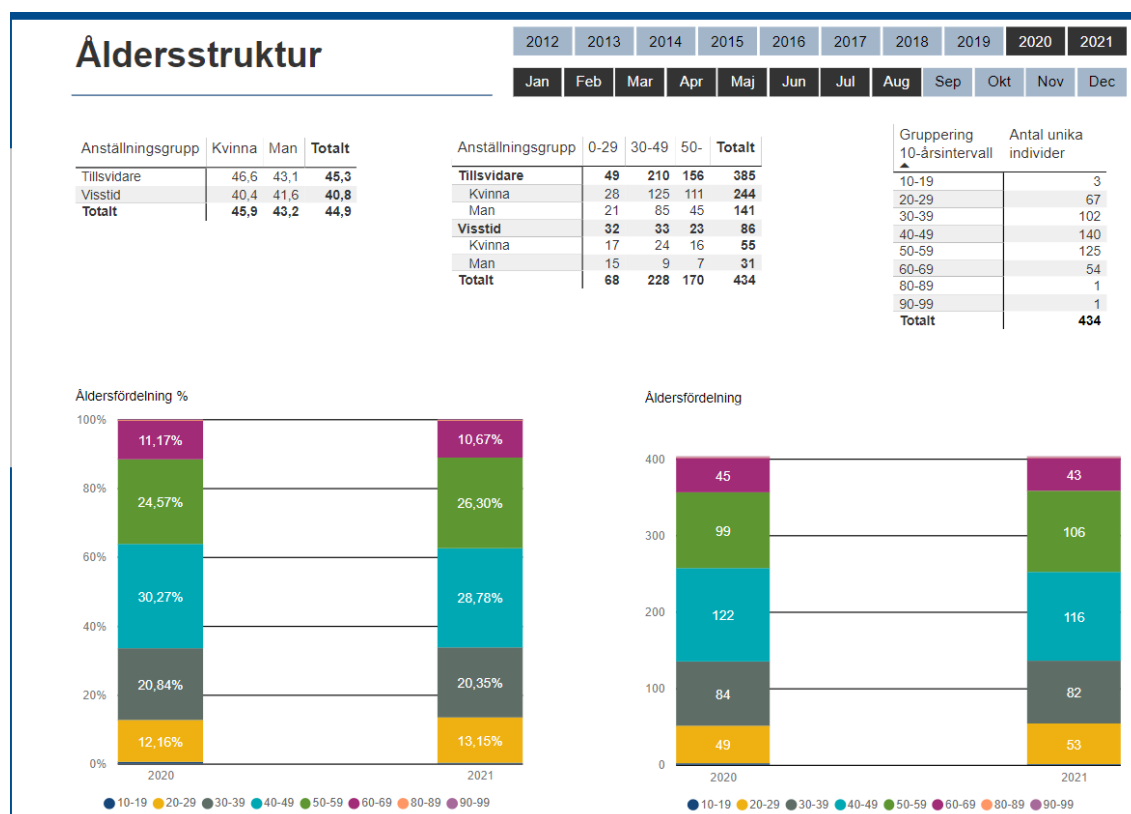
Åldersstruktur

2012 2013 2014 2015 2016 2017 2018 2019 2020 2021

Jan Feb Mar Apr Maj Jun Jul Aug Sep Okt Nov Dec

| Anställningsgrupp | Kvinna | Man | Totalt |
|---|---|---|---|
| Tillsvidare | 46,6 | 43,1 | 45,3 |
| Visstid | 40,4 | 41,6 | 40,8 |
| Totalt | 45,9 | 43,2 | 44,9 |

| Anställningsgrupp | 0-29 | 30-49 | 50- | Totalt |
|---|---|---|---|---|
| Tillsvidare | 49 | 210 | 156 | 385 |
| Kvinna | 28 | 125 | 111 | 244 |
| Man | 21 | 85 | 45 | 141 |
| Visstid | 32 | 33 | 23 | 86 |
| Kvinna | 17 | 24 | 16 | 55 |
| Man | 15 | 9 | 7 | 31 |
| Totalt | 68 | 228 | 170 | 434 |

| Gruppering 10-årsintervall | Antal unika individer |
|---|---|
| 10-19 | 3 |
| 20-29 | 67 |
| 30-39 | 102 |
| 40-49 | 140 |
| 50-59 | 125 |
| 60-69 | 54 |
| 80-89 | 1 |
| 90-99 | 1 |
| Totalt | 434 |

Åldersfördelning %

100% 80% 60% 40% 20% 0%

11,17% 24,57% 30,27% 20,84% 12,16%
10,67% 26,30% 28,78% 20,35% 13,15%

2020 2021

10-19 20-29 30-39 40-49 50-59 60-69 80-89 90-99

Åldersfördelning

400 300 200 100 0

45 99 122 84 49
43 106 116 82 53

2020 2021

10-19 20-29 30-39 40-49 50-59 60-69 80-89 90-99